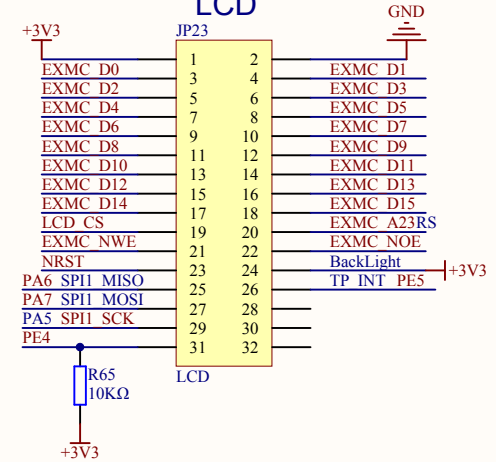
LCD

+3V3

GND

JP23

| | | | |
|---|---|---|---|
| | 1 | 2 | |
| EXMC D0 | 3 | 4 | EXMC D1 |
| EXMC D2 | 5 | 6 | EXMC D3 |
| EXMC D4 | 7 | 8 | EXMC D5 |
| EXMC D6 | 9 | 10 | EXMC D7 |
| EXMC D8 | 11 | 12 | EXMC D9 |
| EXMC D10 | 13 | 14 | EXMC D11 |
| EXMC D12 | 15 | 16 | EXMC D13 |
| EXMC D14 | 17 | 18 | EXMC D15 |
| LCD CS | 19 | 20 | EXMC A23RS |
| EXMC NWE | 21 | 22 | EXMC NOE |
| NRST | 23 | 24 | BackLight |
| PA6 SPI1 MISO | 25 | 26 | TP INT PE5 |
| PA7 SPI1 MOSI | 27 | 28 | |
| PA5 SPI1 SCK | 29 | 30 | |
| PE4 | 31 | 32 | |

+3V3

LCD

R65
10KΩ

+3V3